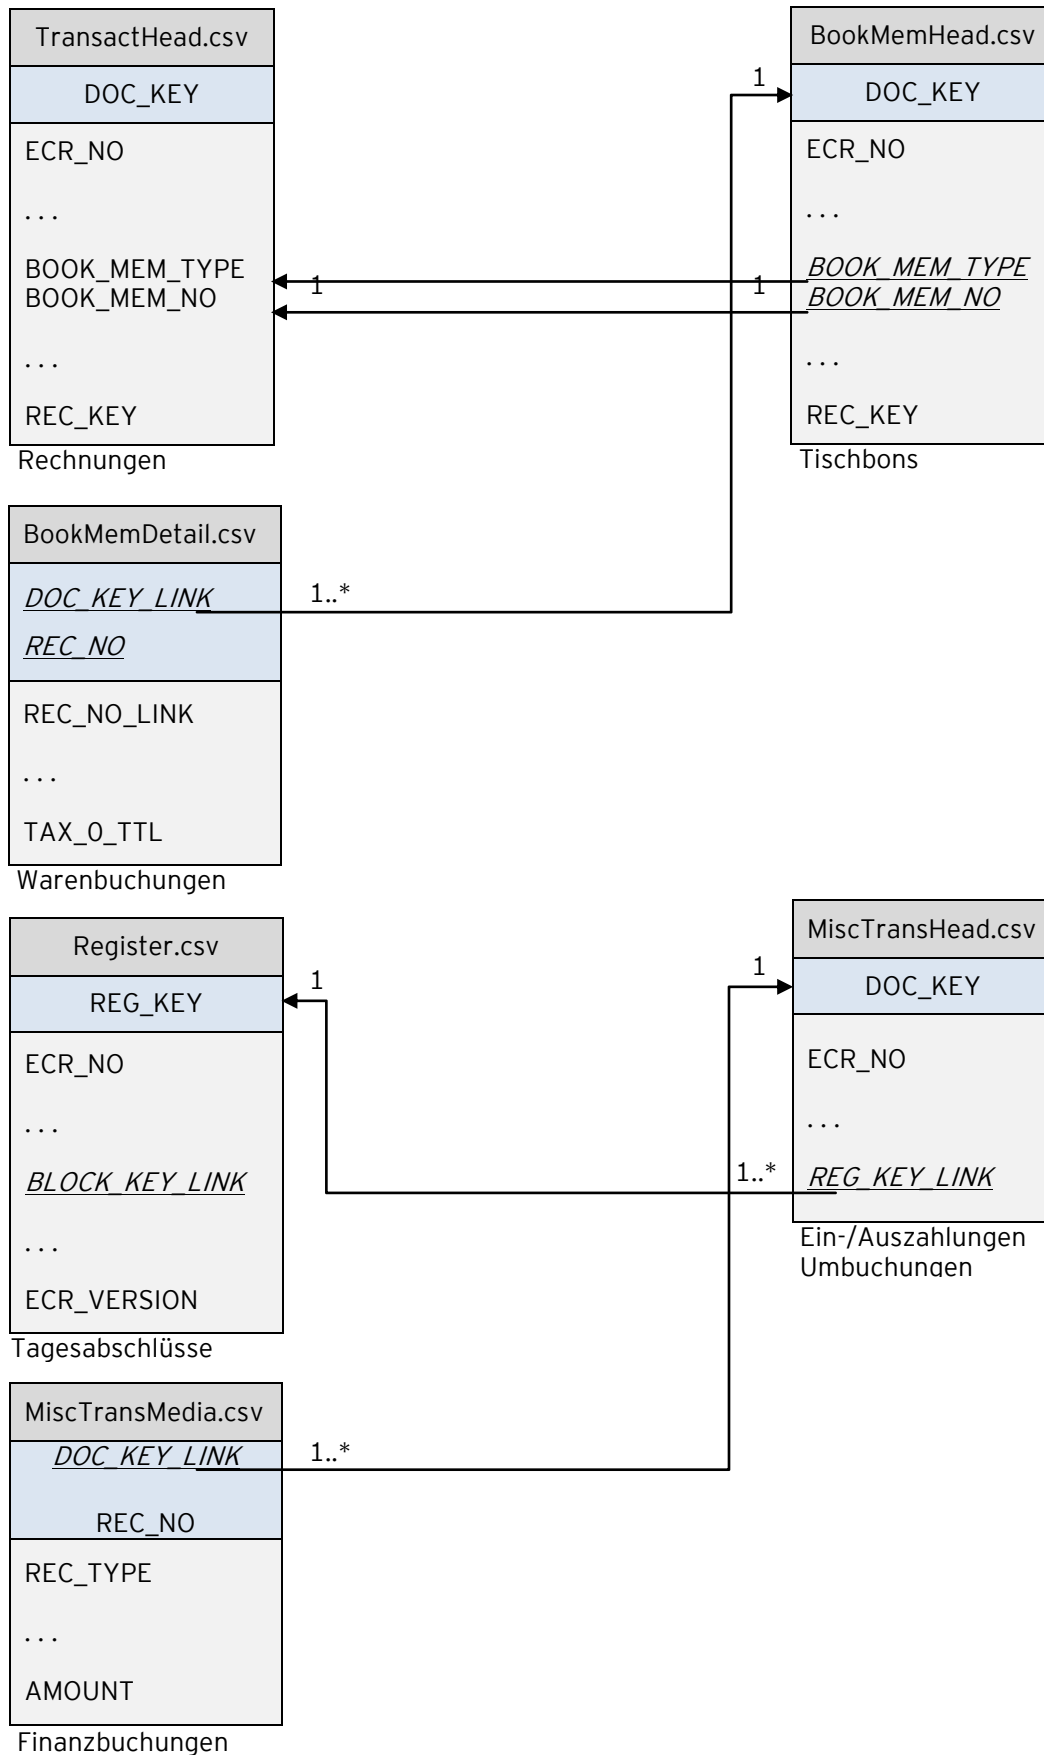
TransactHead.csv

DOC_KEY

ECR_NO

...

BOOK_MEM_TYPE
BOOK_MEM_NO

...

REC_KEY

Rechnungen

1

1

1

BookMemHead.csv

DOC_KEY

ECR_NO

...

BOOK_MEM_TYPE
BOOK_MEM_NO

...

REC_KEY

Tischbons

BookMemDetail.csv

DOC_KEY_LINK

1..*

REC_NO

REC_NO_LINK

...

TAX_0_TTL

Warenbuchungen

Register.csv

REG_KEY

1

ECR_NO

...

BLOCK_KEY_LINK

...

ECR_VERSION

Tagesabschlüsse

1

MiscTransHead.csv

DOC_KEY

ECR_NO

...

1..*

REG_KEY_LINK

Ein-/Auszahlungen
Umbuchungen

MiscTransMedia.csv

DOC_KEY_LINK

1..*

REC_NO

REC_TYPE

...

AMOUNT

Finanzbuchungen